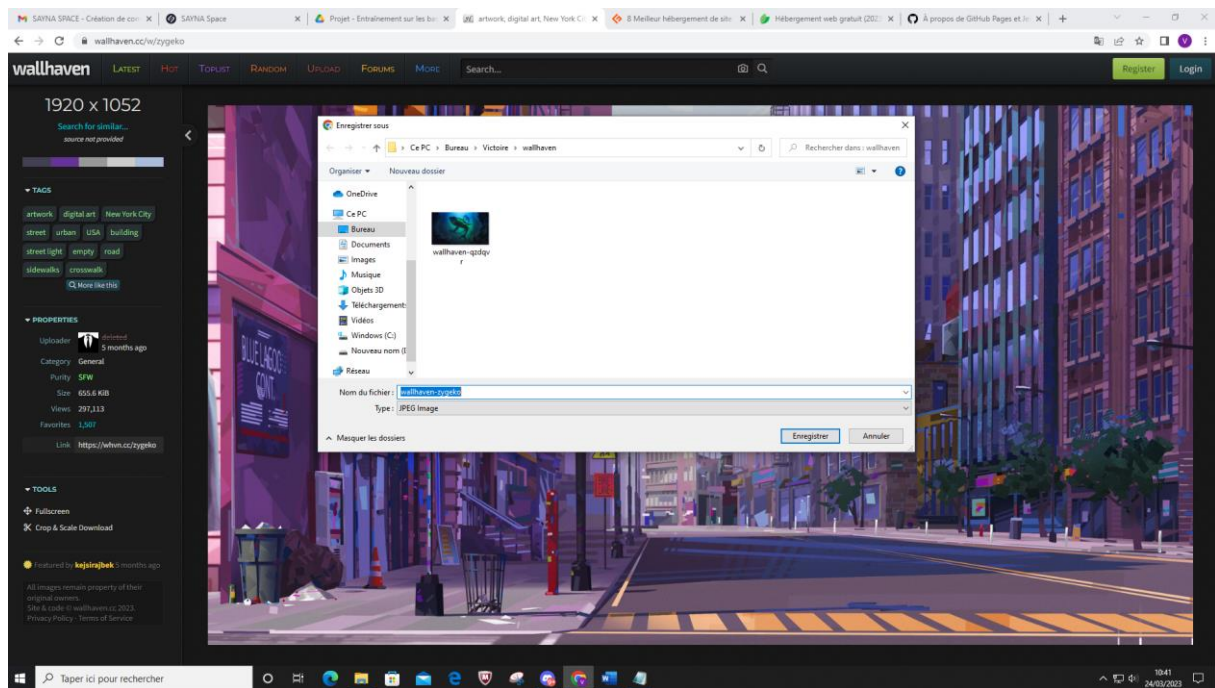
SAYNA SPACE - Création de co ×
SAYNA Space ×
Projet - Entraînement sur les ba ×
artwork, digital art, New York Ci ×
8 Meilleur hébergement de site ×
Hébergement web gratuit (202 ×
À propos de GitHub Pages et Je ×
+

wallhaven.cc/w/zygeko

wallhaven LATEST HOT TOPLIST RANDOM UPLOAD FORUMS MORE Search... Register Login

1920 x 1052
Search for similar...
source not provided

TAGS
artwork digital art New York City street urban USA building street light empty road sidewalks crosswalk
More like this

PROPERTIES
Uploader deleted 5 months ago
Category General
Purity SFW
Size 655.6 KiB
Views 297,113
Favorites 1,507
Link https://whvn.cc/zygeko

TOOLS
Fullscreen
Crop & Scale Download

Featured by kejsirajbek 5 months ago

All images remain property of their original owners.
Site & code © wallhaven.cc 2023.
Privacy Policy · Terms of Service

Enregistrer sous
Ce PC › Bureau › Victoire › wallhaven
Rechercher dans : wallhaven
Organiser ▾ Nouveau dossier
OneDrive
Ce PC
Bureau
Documents
Images
Musique
Objets 3D
Téléchargements
Vidéos
Windows (C:)
Nouveau nom (I
Réseau
wallhaven-qzdqvr
Nom du fichier : wallhaven-zygeko
Type : JPEG Image
Masquer les dossiers
Enregistrer Annuler

BLUE LAGOON CONT.

Taper ici pour rechercher
10:41
24/03/2023